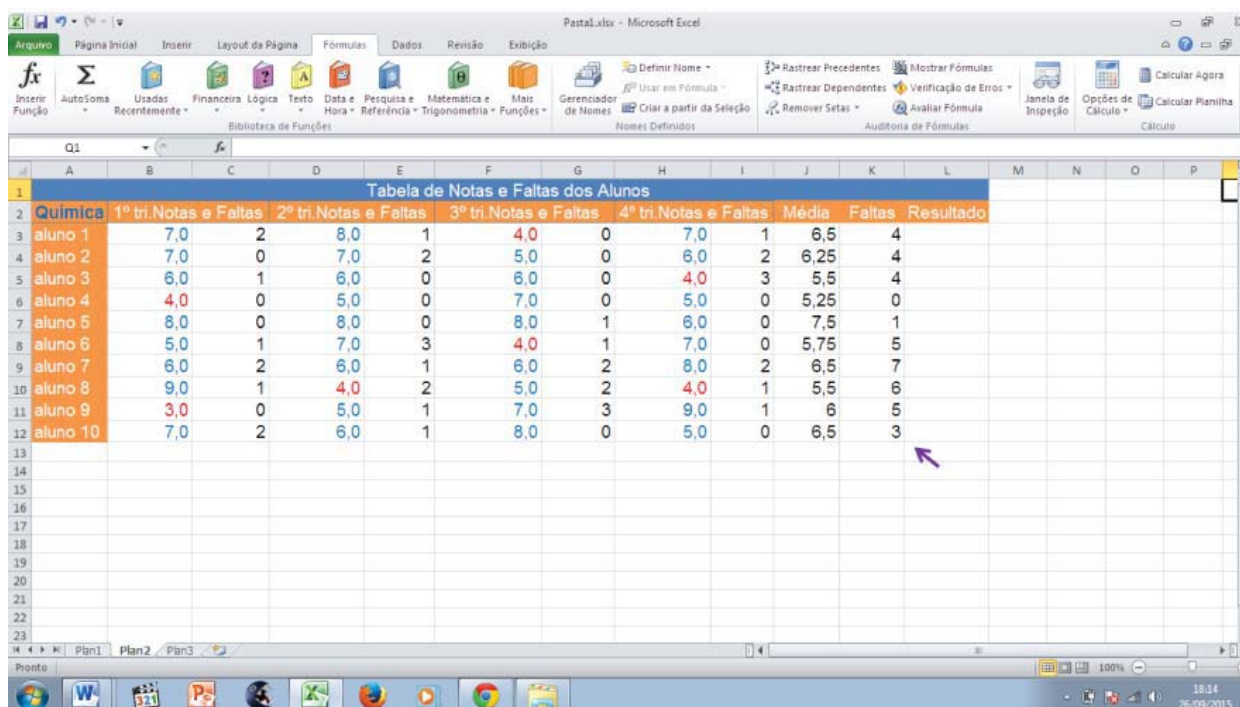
Pasta1.xlsx - Microsoft Excel

Arquivo Página Inicial Inserir Layout da Página Fórmulas Dados Revisão Exibição

Inserir Função AutoSoma Usadas Recentemente Financeira Lógica Texto Data e Hora Pesquisa e Referência Matemática e Trigonometria Mais Funções
Biblioteca de Funções

Gerenciador de Nomes Definir Nome Usar em Fórmula Criar a partir da Seleção
Nomes Definidos

Rastrear Precedentes Rastrear Dependentes Remover Setas Mostrar Fórmulas Verificação de Erros Avaliar Fórmula
Auditoria de Fórmulas

Janela de Inspeção Opções de Cálculo Calcular Agora Calcular Planilha
Cálculo

Q1 $f_x$

| | A | B | C | D | E | F | G | H | I | J | K | L | M | N | O | P |
|---|---|---|---|---|---|---|---|---|---|---|---|---|---|---|---|---|
| 1 | Tabela de Notas e Faltas dos Alunos | | | | | | | | | | | | | | | |
| 2 | Química | 1º tri.Notas e Faltas | | 2º tri.Notas e Faltas | | 3º tri.Notas e Faltas | | 4º tri.Notas e Faltas | | Média | Faltas | Resultado | | | | |
| 3 | aluno 1 | 7,0 | 2 | 8,0 | 1 | 4,0 | 0 | 7,0 | 1 | 6,5 | 4 | | | | | |
| 4 | aluno 2 | 7,0 | 0 | 7,0 | 2 | 5,0 | 0 | 6,0 | 2 | 6,25 | 4 | | | | | |
| 5 | aluno 3 | 6,0 | 1 | 6,0 | 0 | 6,0 | 0 | 4,0 | 3 | 5,5 | 4 | | | | | |
| 6 | aluno 4 | 4,0 | 0 | 5,0 | 0 | 7,0 | 0 | 5,0 | 0 | 5,25 | 0 | | | | | |
| 7 | aluno 5 | 8,0 | 0 | 8,0 | 0 | 8,0 | 1 | 6,0 | 0 | 7,5 | 1 | | | | | |
| 8 | aluno 6 | 5,0 | 1 | 7,0 | 3 | 4,0 | 1 | 7,0 | 0 | 5,75 | 5 | | | | | |
| 9 | aluno 7 | 6,0 | 2 | 6,0 | 1 | 6,0 | 2 | 8,0 | 2 | 6,5 | 7 | | | | | |
| 10 | aluno 8 | 9,0 | 1 | 4,0 | 2 | 5,0 | 2 | 4,0 | 1 | 5,5 | 6 | | | | | |
| 11 | aluno 9 | 3,0 | 0 | 5,0 | 1 | 7,0 | 3 | 9,0 | 1 | 6 | 5 | | | | | |
| 12 | aluno 10 | 7,0 | 2 | 6,0 | 1 | 8,0 | 0 | 5,0 | 0 | 6,5 | 3 | | | | | |

13 14 15 16 17 18 19 20 21 22 23

Plan1 Plan2 Plan3
Pronto 100%
18:14 26/09/2015